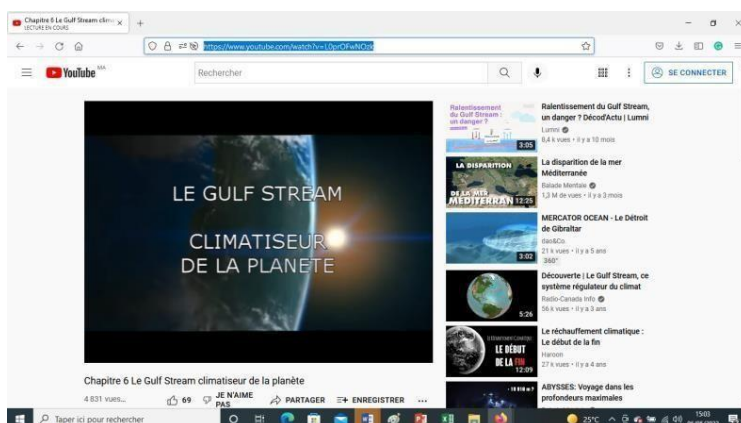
Chapitre 6 Le Gulf Stream clima
LECTURE EN COURS
https://www.youtube.com/watch?v=L0prOFwNOzk
YouTube FR
Rechercher
SE CONNECTER

LE GULF STREAM
CLIMATISEUR DE LA PLANETE

Chapitre 6 Le Gulf Stream climatiseur de la planète
4 831 vues...
69
JE N'AIME PAS
PARTAGER
ENREGISTRER
...

Ralentissement du Gulf Stream : un danger ?
3:05
Ralentissement du Gulf Stream, un danger ? Décod'Actu | Lumni
Lumni
8,4 k vues • il y a 10 mois

LA DISPARITION DE LA MER MEDITERRANEE
12:25
La disparition de la mer Méditerranée
Balade Mentale
1,3 M de vues • il y a 3 mois

3:02
MERCATOR OCEAN - Le Détroit de Gibraltar
dan&Co.
21 k vues • il y a 5 ans
360°

5:26
Découverte | Le Gulf Stream, ce système régulateur du climat
Radio-Canada Info
56 k vues • il y a 3 ans

LE DÉBUT DE LA FIN
12:09
Le réchauffement climatique : Le début de la fin
Haroon
27 k vues • il y a 4 ans

ABYSSES: Voyage dans les profondeurs maximales

Taper ici pour rechercher
25°C
15:03